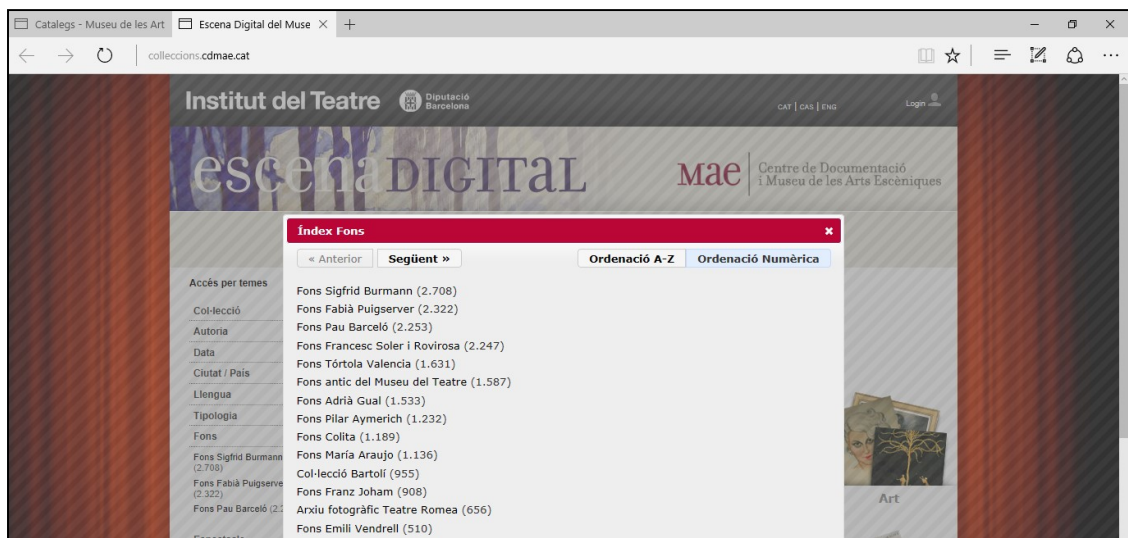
Catalegs - Museu de les Art | Escena Digital del Muse × +

colleccions.cdmae.cat

Institut del Teatre Diputació Barcelona

CAT | CAS | ENG

Login

escenaDIGITAL

mae Centre de Documentació i Museu de les Arts Escèniques

Índex Fons ×

« Anterior Següent »

Ordenació A-Z Ordenació Numèrica

Accés per temes

Col·lecció
Autoria
Data
Ciutat / País
Llengua
Tipologia
Fons
Fons Sigfrid Burmann (2.708)
Fons Fabià Puigserve (2.322)
Fons Pau Barceló (2.2

Fons Sigfrid Burmann (2.708)
Fons Fabià Puigserver (2.322)
Fons Pau Barceló (2.253)
Fons Francesc Soler i Rovirosa (2.247)
Fons Tórtola Valencia (1.631)
Fons antic del Museu del Teatre (1.587)
Fons Adrià Gual (1.533)
Fons Pilar Aymerich (1.232)
Fons Colita (1.189)
Fons María Araujo (1.136)
Col·lecció Bartolí (955)
Fons Franz Joham (908)
Arxiu fotogràfic Teatre Romea (656)
Fons Emili Vendrell (510)

Art